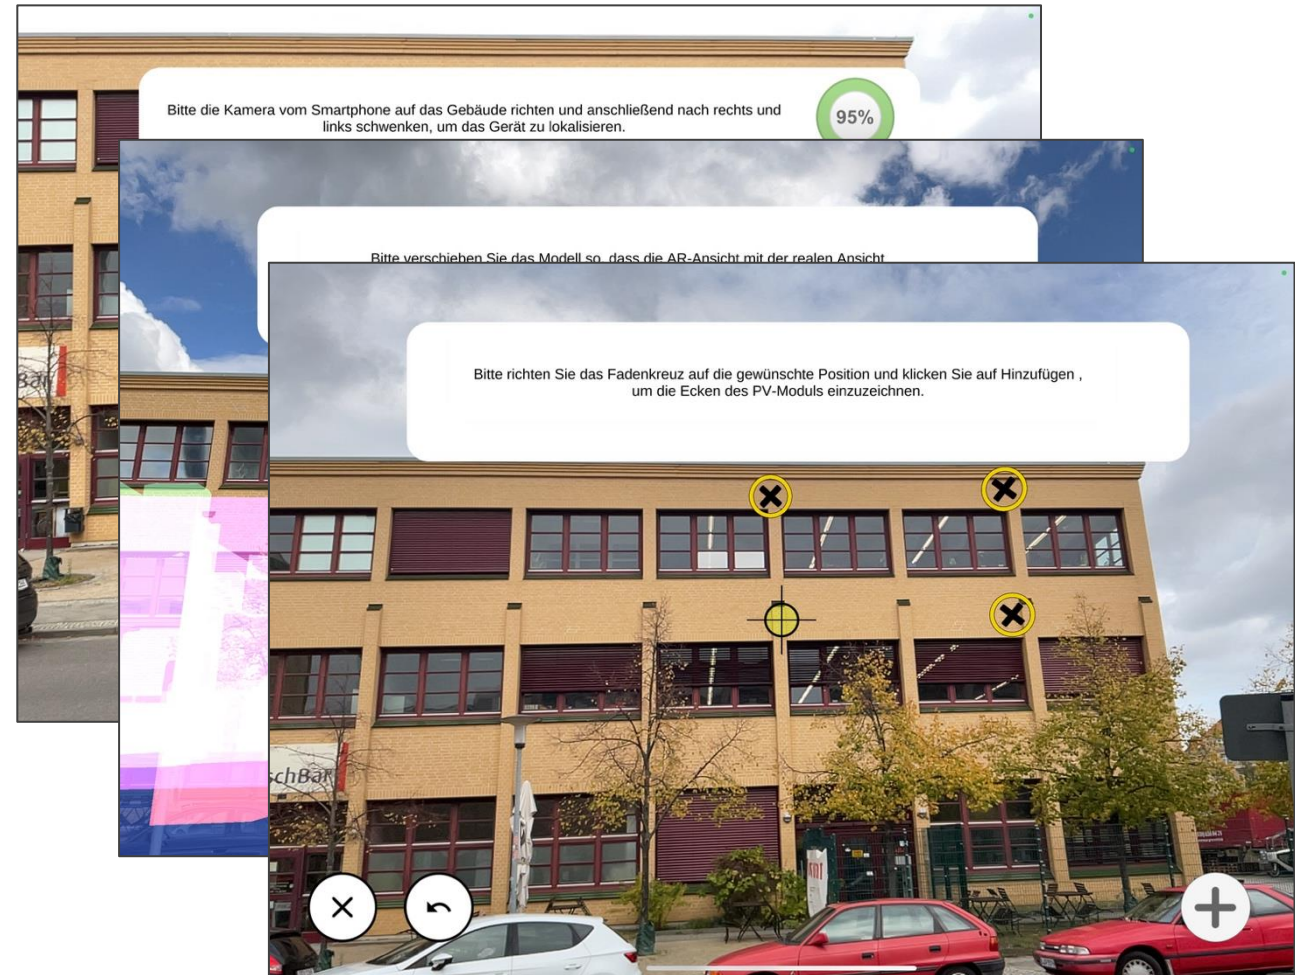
Bitte die Kamera vom Smartphone auf das Gebäude richten und anschließend nach rechts und links schwenken, um das Gerät zu lokalisieren.

95%

Bitte verschieben Sie das Modell so, dass die AR-Ansicht mit der realen Ansicht

Bitte richten Sie das Fadenkreuz auf die gewünschte Position und klicken Sie auf Hinzufügen , um die Ecken des PV-Moduls einzuzeichnen.